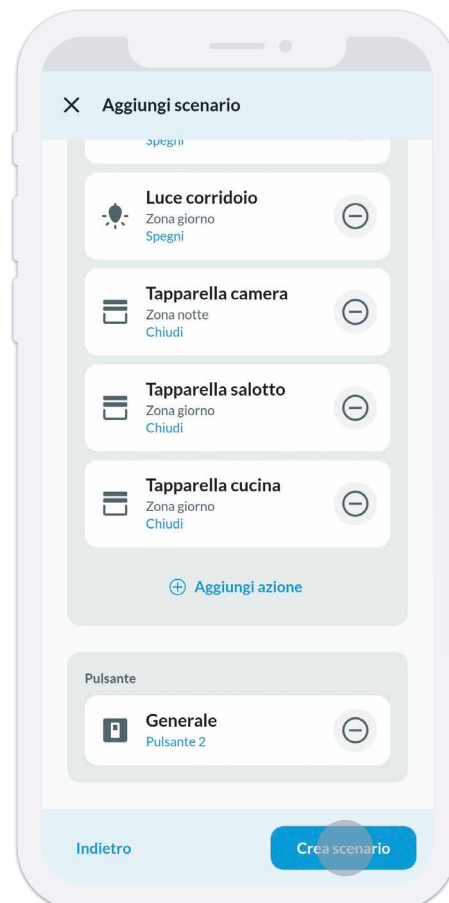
Aggiungi scenario

Spegni

Luce corridoio
Zona giorno
Spegni

Tapparella camera
Zona notte
Chiudi

Tapparella salotto
Zona giorno
Chiudi

Tapparella cucina
Zona giorno
Chiudi

Aggiungi azione

Pulsante

Generale
Pulsante 2

Indietro

Crea scenario